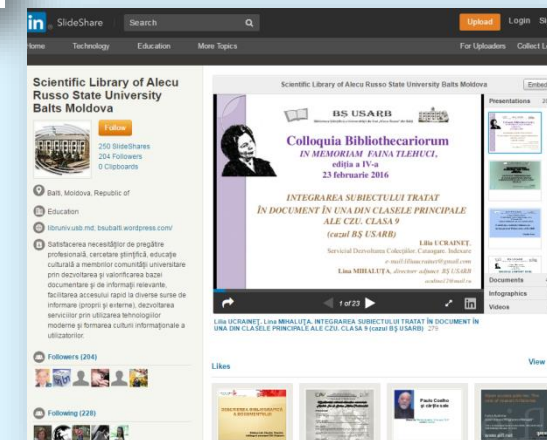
in SlideShare Search Upload Login Si

Home Technology Education More Topics For Uploaders Collect Le

Scientific Library of Alecu Russo State University Balts Moldova

Follow

250 SlideShares
204 Followers
0 Clipboards

Balti, Moldova, Republic of

Education

libruniv.usb.md, bsubalti.wordpress.com/

Satisfacerea necesităţilor de pregătire profesională, cercetare ştiinţifică, educaţie culturală a membrilor comunităţii universitare prin dezvoltarea şi valorificarea bazei documentare şi de informaţii relevante, facilitarea accesului rapid la diverse surse de informare (proprii şi externe), dezvoltarea serviciilor prin utilizarea tehnologiilor moderne şi formarea culturii informaţionale a utilizatorilor.

Followers (204)

Following (228)

Scientific Library of Alecu Russo State University Balts Moldova Embed

BŞ USARB

Colloquia Bibliothecariorum
IN MEMORIAM FAINA TLEHUCI,
ediţia a IV-a
23 februarie 2016

INTEGRAREA SUBIECTULUI TRATAT ÎN DOCUMENT ÎN UNA DIN CLASELE PRINCIPALE ALE CZU. CLASA 9 (cazul BŞ USARB)

Lilia UCRAINEŢ,
Serviciul Dezvoltarea Colecţiilor. Catalogare. Indexare
Lina MIHALUŢA, director adjunct BŞ USARB

1 of 23

Lilia UCRAINEŢ, Lina MIHALUŢA. INTEGRAREA SUBIECTULUI TRATAT ÎN DOCUMENT ÎN UNA DIN CLASELE PRINCIPALE ALE CZU. CLASA 9 (cazul BŞ USARB) 279

Presentations 25
Documents
Infographics
Videos

Likes View

Paulo Coelho